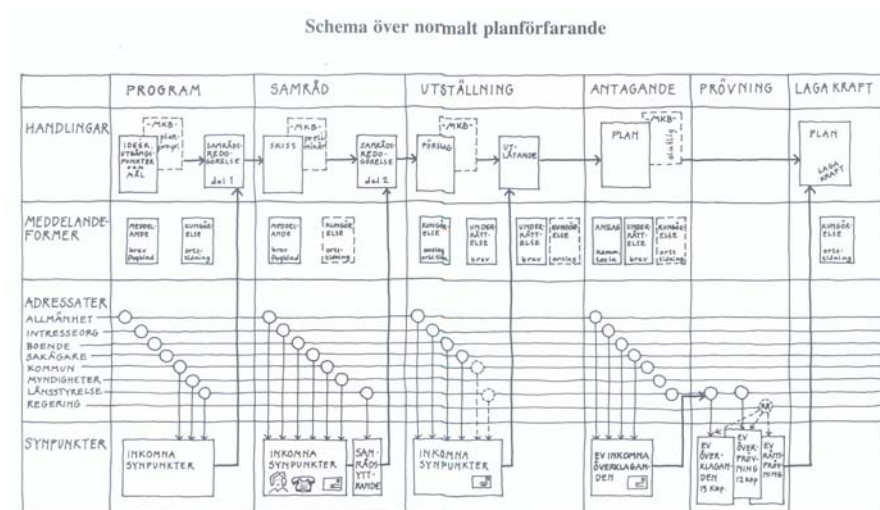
Schema över normalt planförfarande

| | PROGRAM | SAMRÅD | UTSTÄLLNING | ANTAGANDE | PRÖVNING | LAGA KRAFT |
|---|---|---|---|---|---|---|
| HANDLINGAR | IDESK. UTGÅNGSPUNKTER OCH MÅL; MKB planprogr.; SAMRÅDSREDOGÖRELSE del 1 | SKISS; MKB preliminär; SAMRÅDSREDOGÖRELSE del 2 | FÖRSLAG; MKB; UTLÅTANDE | PLAN; MKB slutlig | | PLAN LAGA KRAFT |
| MEDDELANDEFORMER | MEDDELANDE brev flygblad; KUNGÖRELSE ortstidning | MEDDELANDE brev flygblad; KUNGÖRELSE ortstidning | KUNGÖRELSE anslag ortstidn.; UNDERRÄTTELSE brev; UNDERRÄTTELSE brev; KUNGÖRELSE anslag | ANSLAG Kommunt.; UNDERRÄTTELSE brev; KUNGÖRELSE ortstidning | | KUNGÖRELSE ortstidning |
| ADRESSATER ALLMÄNHET INTRESSEORG BOENDE SAKÄGARE KOMMUN MYNDIGHETER LÄNSSTYRELSE REGERING | | | | | | |
| SYNPUNKTER | INKOMNA SYNPUNKTER | INKOMNA SYNPUNKTER; SAMRÅDSYTTRANDE | INKOMNA SYNPUNKTER | EV INKOMNA ÖVERKLAGANDEN | EV ÖVERKLAGANDEN 13 Kap.; EV ÖVERPRÖVNING 12 Kap.; EV RÄTTSPRÖVNING | |